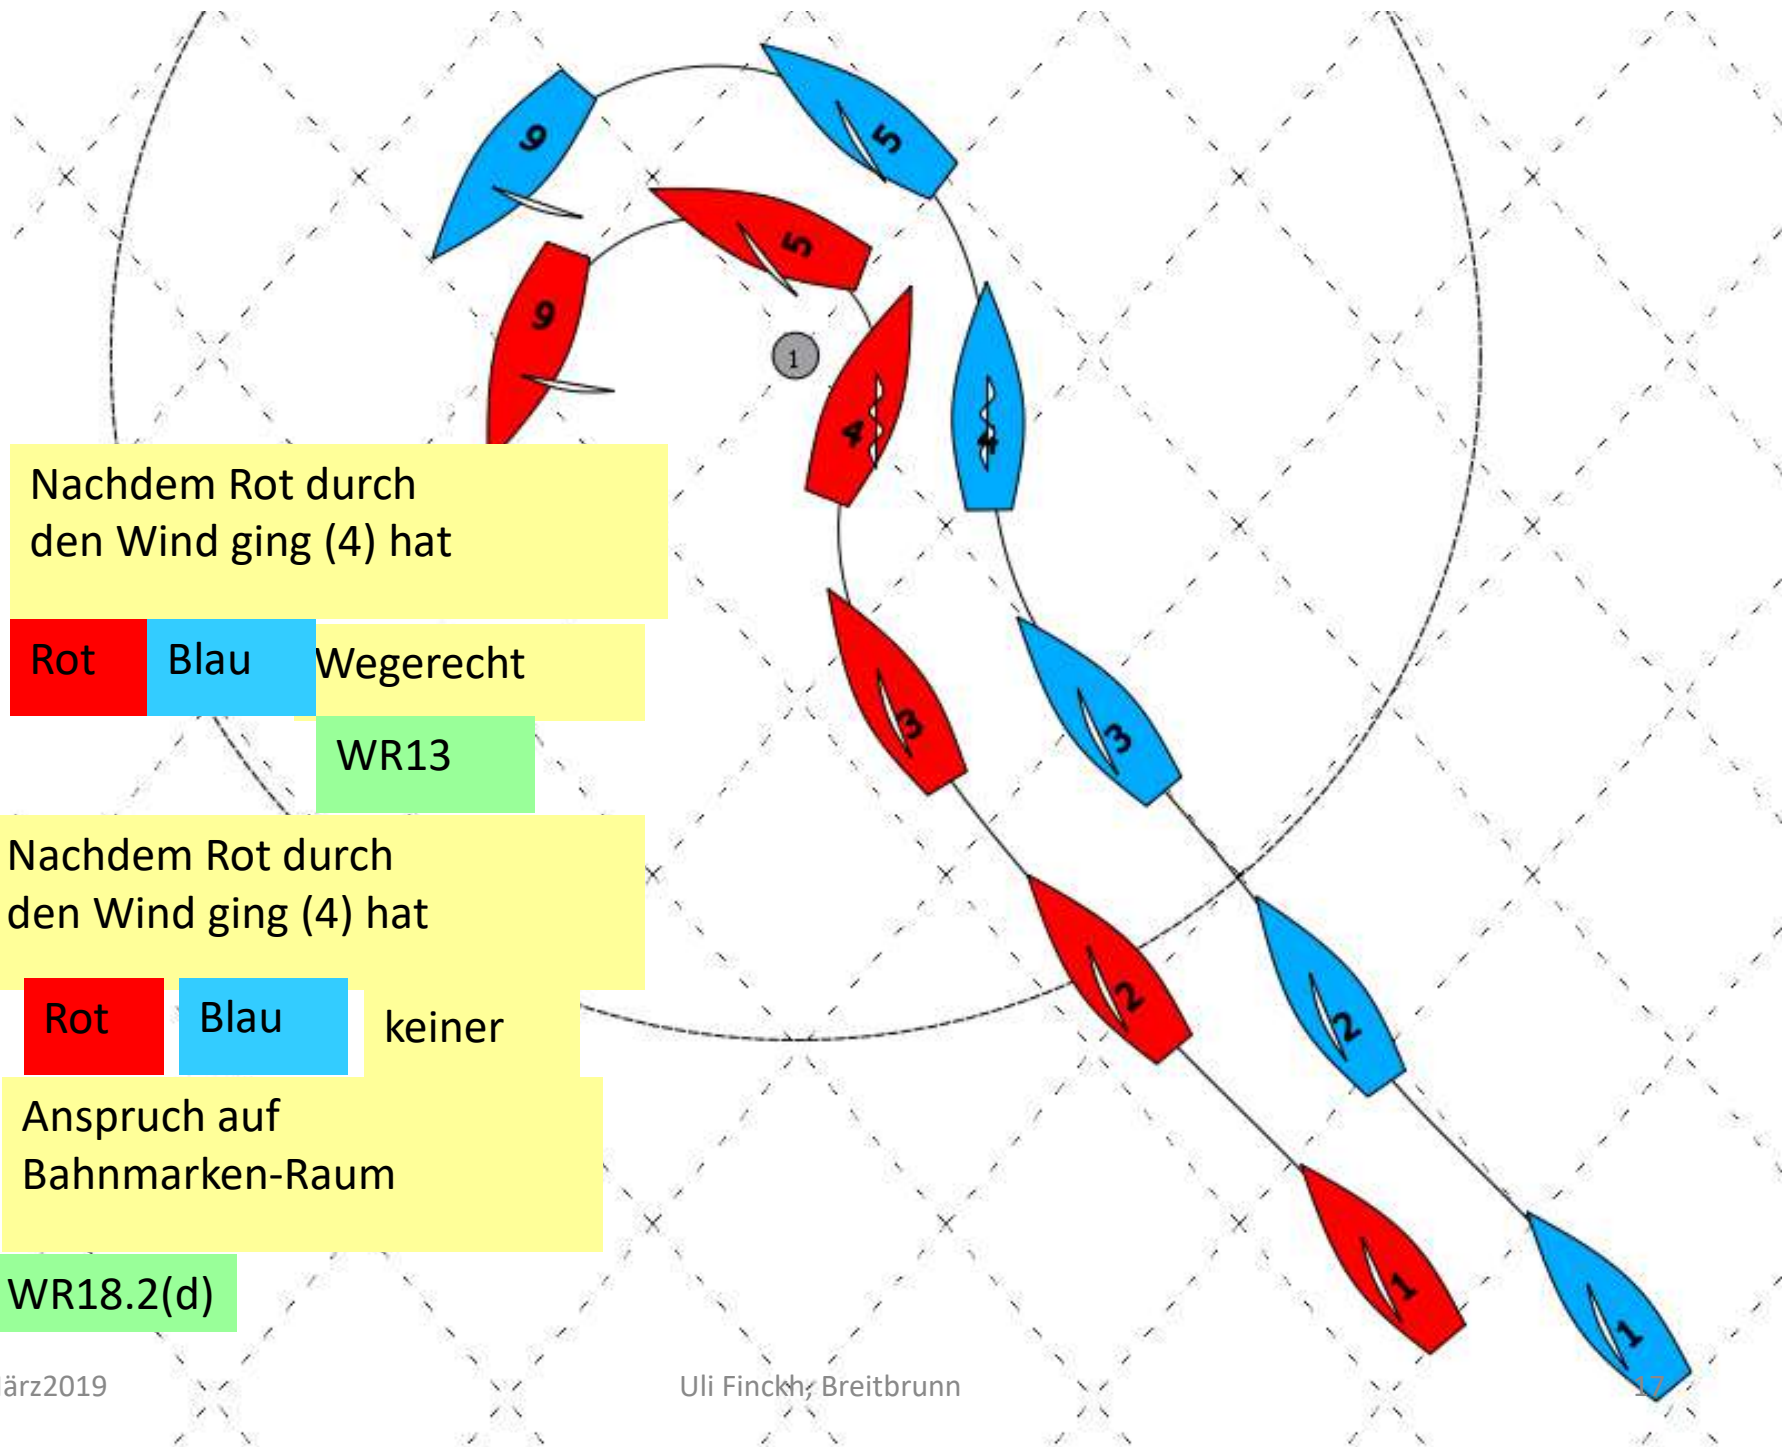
6

5

6

5

1

4

4

Nachdem Rot durch den Wind ging (4) hat

Rot

Blau

Wegerecht

WR13

3

3

Nachdem Rot durch den Wind ging (4) hat

Rot

Blau

keiner

2

2

Anspruch auf Bahnmarken-Raum

WR18.2(d)

1

1

ärz2019

Uli Finckh, Breitbrunn

17